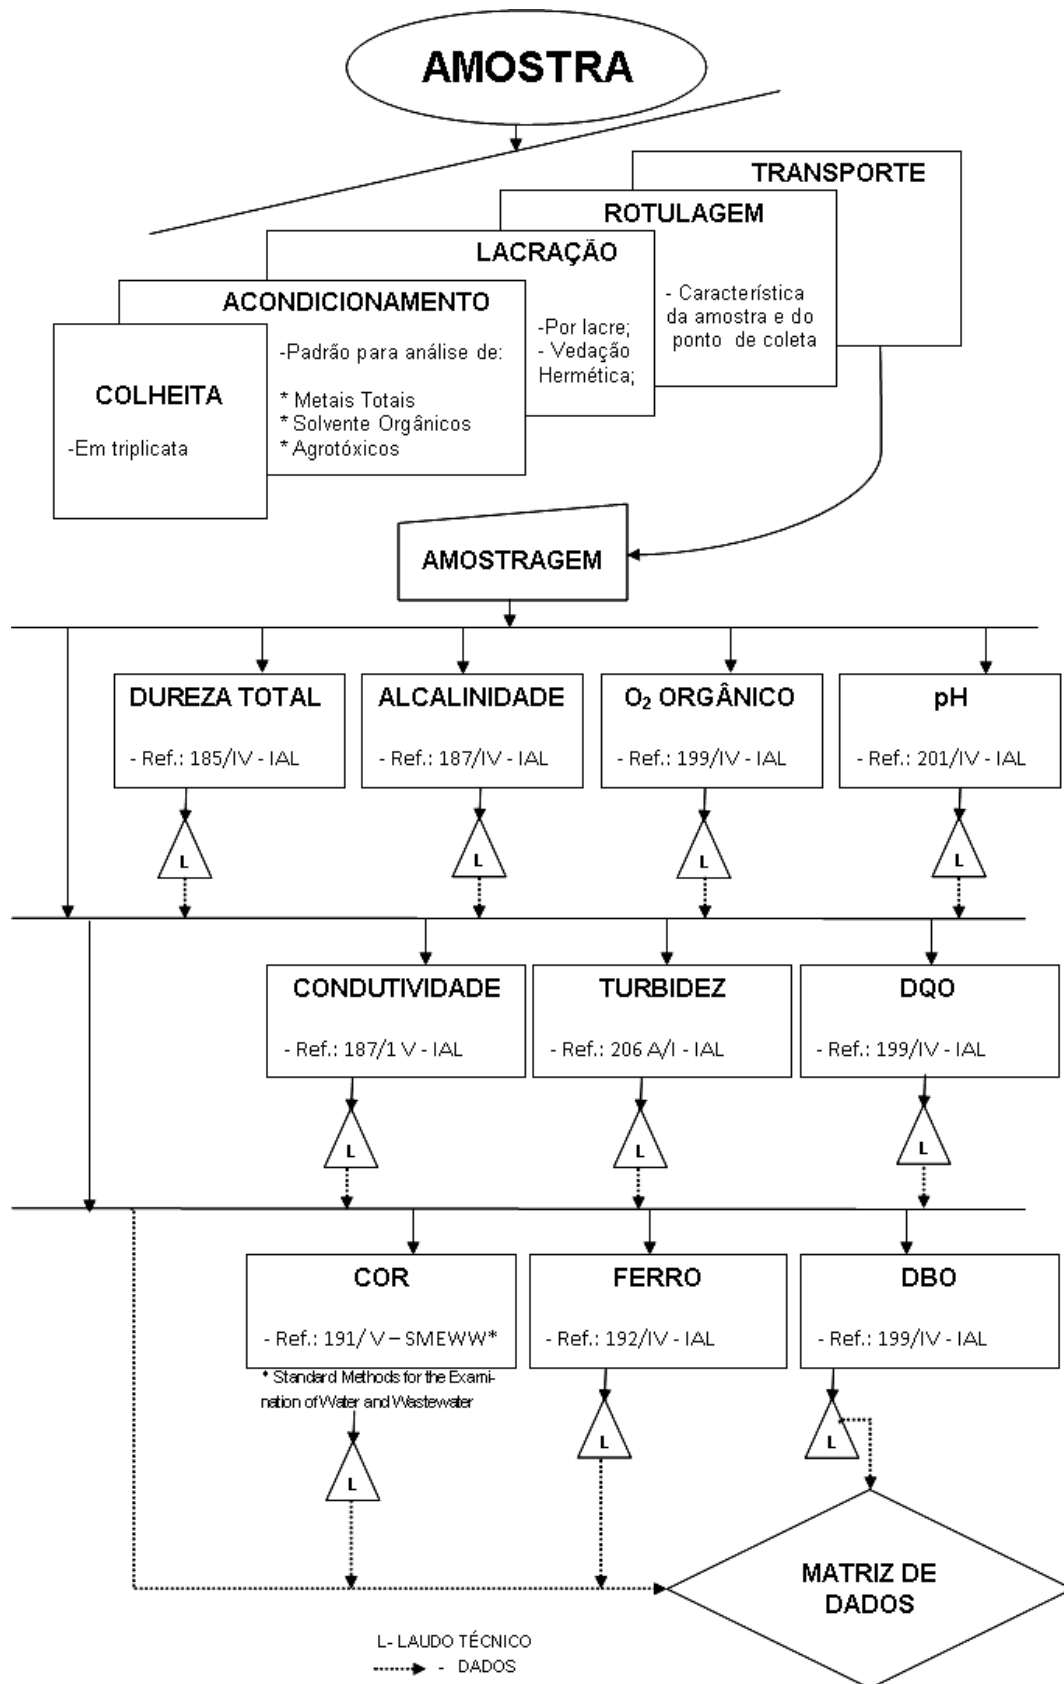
AMOSTRA

TRANSPORTE

- Característica da amostra e do ponto de coleta

ROTULAGEM

LACRAÇÃO

-Por lacre;
- Vedação Hermética;

ACONDICIONAMENTO

-Padrão para análise de:

* Metais Totais
* Solvente Orgânicos
* Agrotóxicos

COLHEITA

-Em triplicata

AMOSTRAGEM

DUREZA TOTAL

- Ref.: 185/IV - IAL

L

ALCALINIDADE

- Ref.: 187/IV - IAL

L

$O_2$ ORGÂNICO

- Ref.: 199/IV - IAL

L

pH

- Ref.: 201/IV - IAL

L

CONDUTIVIDADE

- Ref.: 187/1 V - IAL

L

TURBIDEZ

- Ref.: 206 A/I - IAL

L

DQO

- Ref.: 199/IV - IAL

L

COR

- Ref.: 191/ V – SMEWW*

* Standard Methods for the Examination of Water and Wastewater

L

FERRO

- Ref.: 192/IV - IAL

L

DBO

- Ref.: 199/IV - IAL

L

MATRIZ DE DADOS

L- LAUDO TÉCNICO
- DADOS